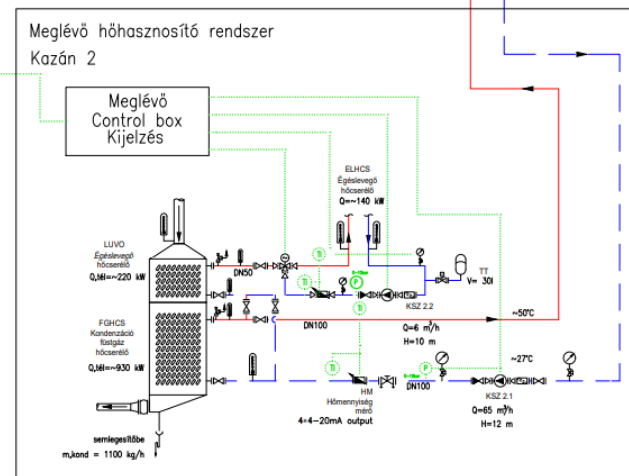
Meglévő hőhasznosító rendszer
Kazán 2

Meglévő
Control box
Kijelzés

ELHCS
Égéslevegő
hőcserélő
Q=~140 kW

LUVO
Égéslevegő
hőcserélő
Q,tél=~220 kW

DN50

TI

TI

P

TT
V= 30l

KSZ 2.2

~50°C

FGHCS
Kondenzációs
füstgáz
hőcserélő
Q,tél=~930 kW

DN100

Q=6 $m^3/h$
H=10 m

~27°C

TI

HM
Hőmennyiség
mérő
4×4–20mA output

DN100

P

KSZ 2.1
Q=65 $m^3/h$
H=12 m

semlegesítőbe
m,kond = 1100 kg/h